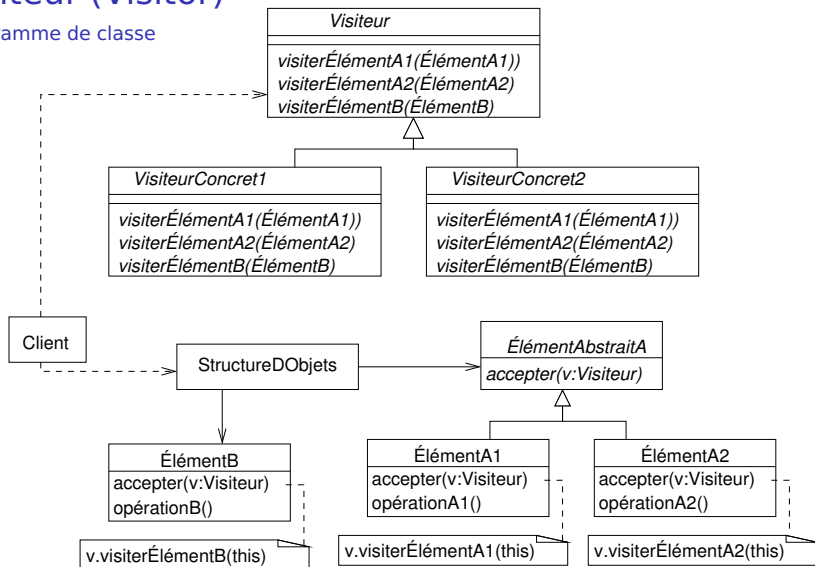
iteur (Visitor)

amme de classe

Visiteur

visiterÉlémentA1(ÉlémentA1))
visiterÉlémentA2(ÉlémentA2)
visiterÉlémentB(ÉlémentB)

VisiteurConcret1

visiterÉlémentA1(ÉlémentA1))
visiterÉlémentA2(ÉlémentA2)
visiterÉlémentB(ÉlémentB)

VisiteurConcret2

visiterÉlémentA1(ÉlémentA1))
visiterÉlémentA2(ÉlémentA2)
visiterÉlémentB(ÉlémentB)

Client

StructureDObjets

ÉlémentAbstraitA

accepter(v:Visiteur)

ÉlémentB

accepter(v:Visiteur)
opérationB()

v.visiterÉlémentB(this)

ÉlémentA1

accepter(v:Visiteur)
opérationA1()

v.visiterÉlémentA1(this)

ÉlémentA2

accepter(v:Visiteur)
opérationA2()

v.visiterÉlémentA2(this)